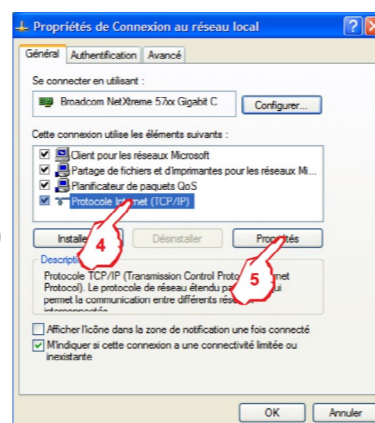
Propriétés de Connexion au réseau local

Général | Authentification | Avancé

Se connecter en utilisant :

Broadcom NetXtreme 57xx Gigabit C

Configurer...

Cette connexion utilise les éléments suivants :

Client pour les réseaux Microsoft
Partage de fichiers et d'imprimantes pour les réseaux Mi...
Planificateur de paquets QoS
Protocole Internet (TCP/IP)

Installe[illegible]

4

Désinstaller

Propriétés

Description

Protocole TCP/IP (Transmission Control Proto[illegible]rnet Protocol). Le protocole de réseau étendu pa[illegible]ui permet la communication entre différents rése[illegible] interconnectés

5

Afficher l'icône dans la zone de notification une fois connecté

M'indiquer si cette connexion a une connectivité limitée ou inexistante

OK

Annuler